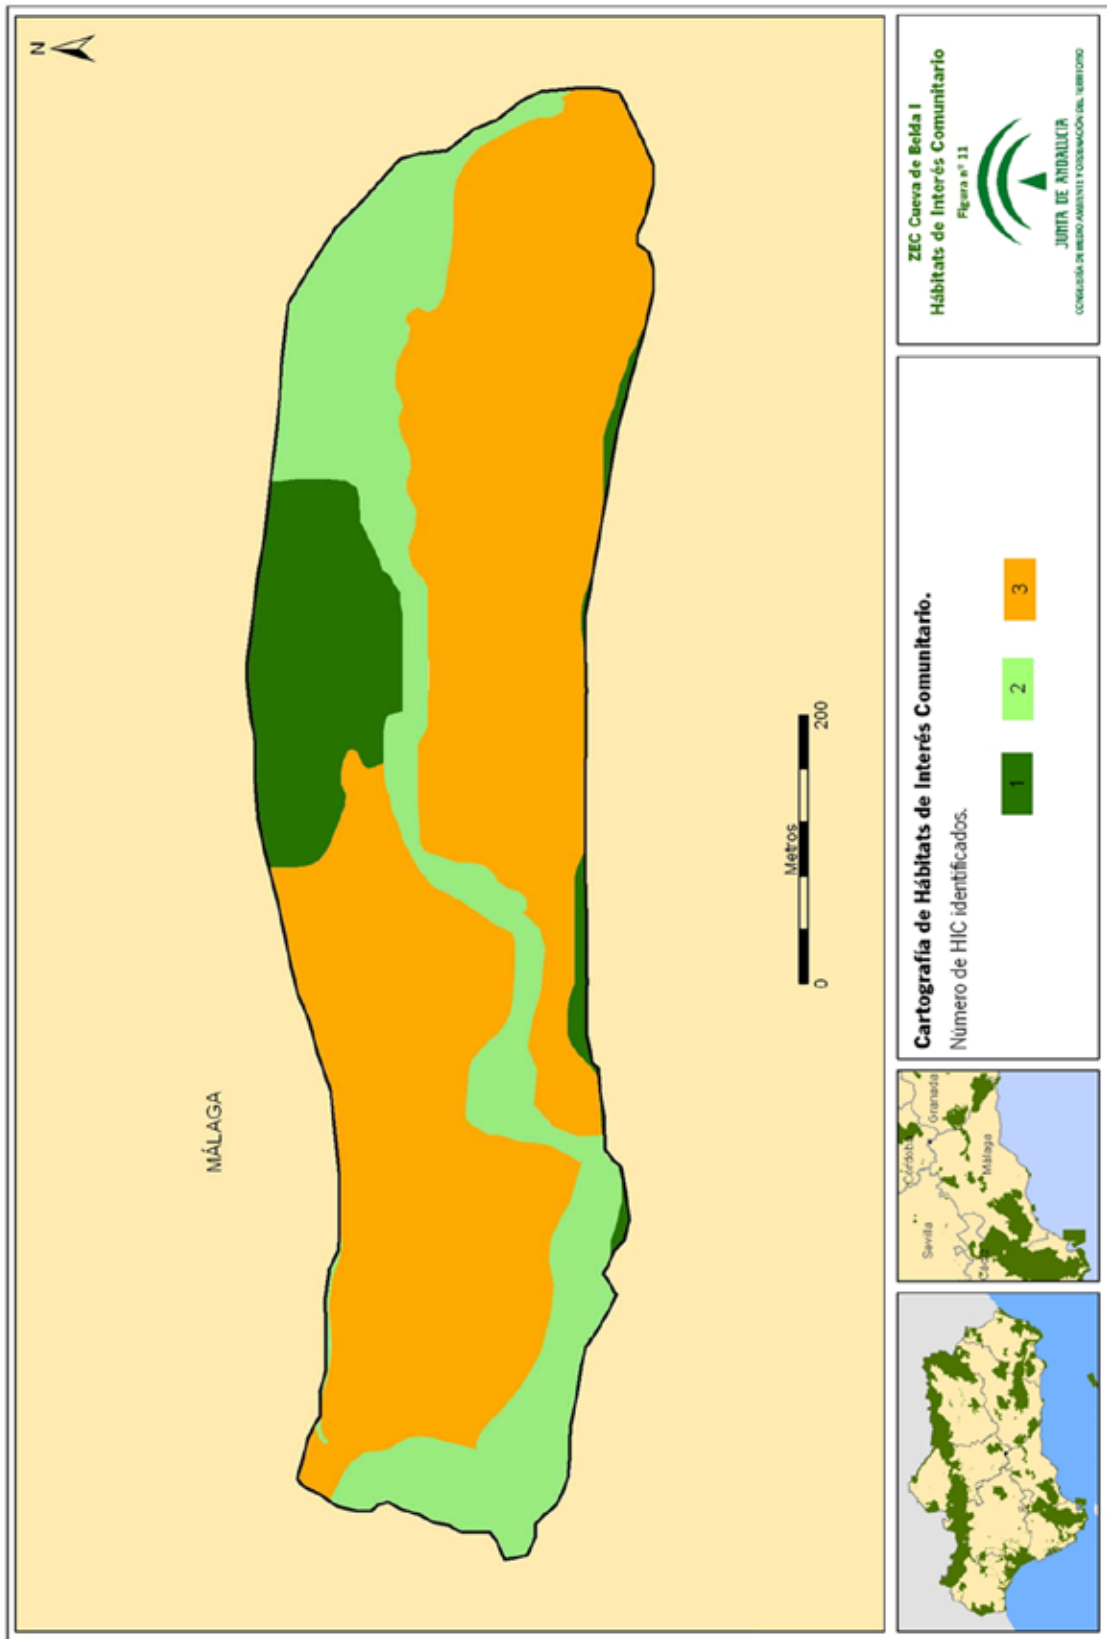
N

MÁLAGA

0 Metros 200

ZEC Cueva de Belda I
Hábitats de Interés Comunitario
Figura nº 11

JUNTA DE ANDALUCIA
CONSEJERÍA DE MEDIO AMBIENTE Y ORDENACIÓN DEL TERRITORIO

Cartografía de Hábitats de Interés Comunitario.
Número de HIC identificados.

1
2
3

Córdoba
Granada
Sevilla
Málaga
Cádiz